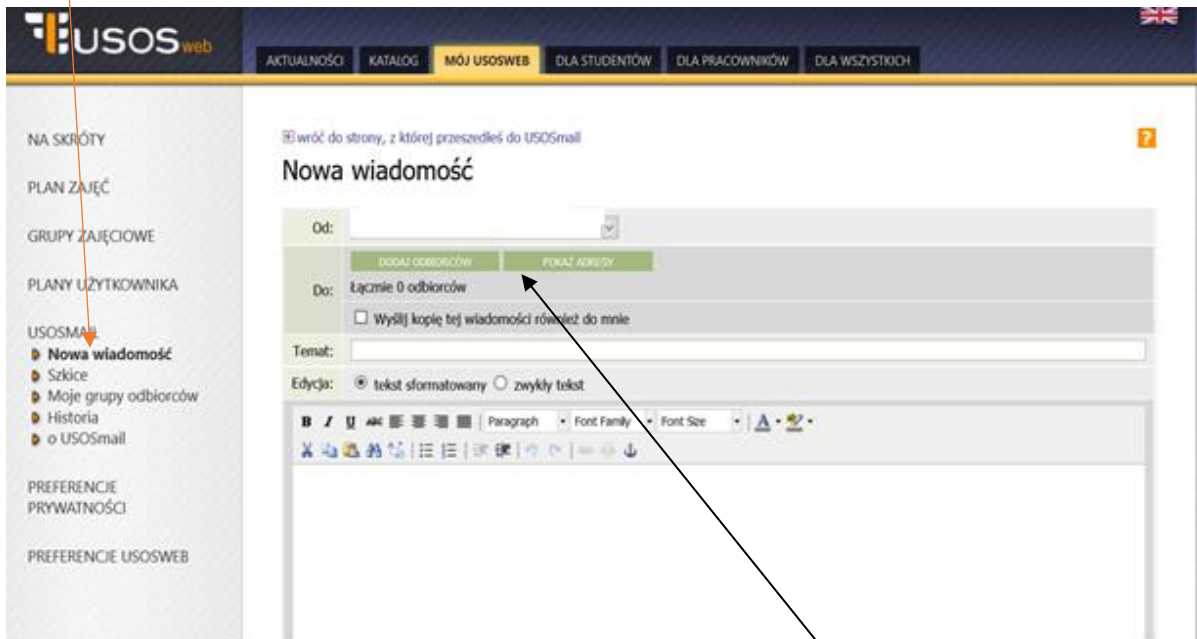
USOSweb

AKTUALNOŚCI KATALOG MÓJ USOSWEB DLA STUDENTÓW DLA PRACOWNIKÓW DLA WSZYSTKICH

NA SKRÓTY

PLAN ZAJĘĆ

GRUPY ZAJĘCIOWE

PLANY UŻYTKOWNIKA

USOSMAIL
Nowa wiadomość
Szkice
Moje grupy odbiorców
Historia
o USOSmail

PREFERENCJE PRYWATNOŚCI

PREFERENCJE USOSWEB

wróć do strony, z której przeszedłeś do USOSmail

?

Nowa wiadomość

Od:

Do: DODAJ ODBIORCÓW POKAŻ ADRESY
Łącznie 0 odbiorców
Wyślij kopię tej wiadomości również do mnie

Temat:

Edycja: tekst sformatowany zwykły tekst

B I U ABC Paragraph Font Family Font Size A